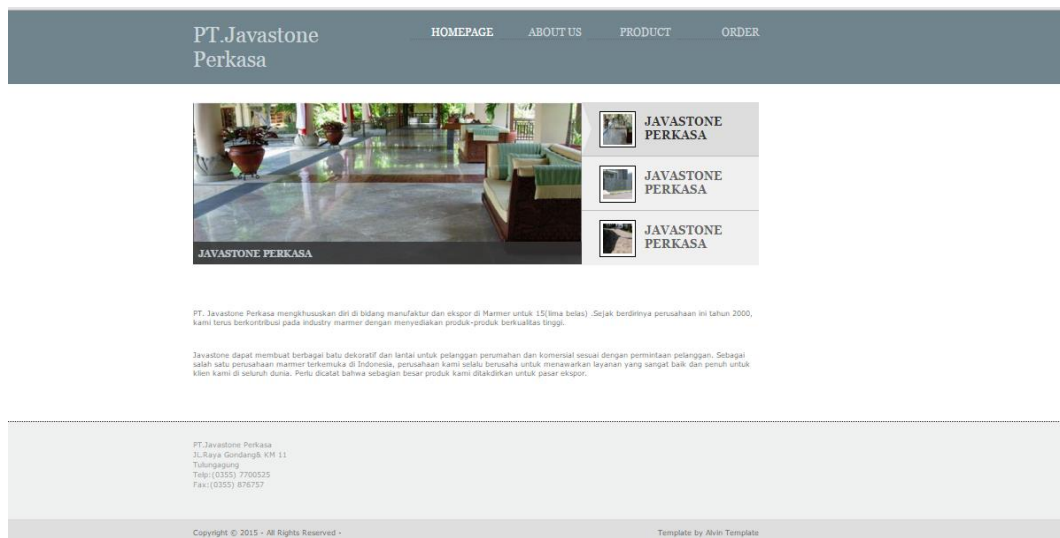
PT.Javastone Perkasa

HOMEPAGE ABOUT US PRODUCT ORDER

JAVASTONE PERKASA

JAVASTONE PERKASA

JAVASTONE PERKASA

JAVASTONE PERKASA

PT. Javastone Perkasa mengkhususkan diri di bidang manufaktur dan ekspor di Marmer untuk 15(lima belas) .Sejak berdirinya perusahaan ini tahun 2000, kami terus berkontribusi pada industry marmer dengan menyediakan produk-produk berkualitas tinggi.

Javastone dapat membuat berbagai batu dekoratif dan lantai untuk pelanggan perumahan dan komersial sesuai dengan permintaan pelanggan. Sebagai salah satu perusahaan marmer terkemuka di Indonesia, perusahaan kami selalu berusaha untuk menawarkan layanan yang sangat baik dan penuh untuk klien kami di seluruh dunia. Perlu dicatat bahwa sebagian besar produk kami ditakdirkan untuk pasar ekspor.

PT.Javastone Perkasa
Jl.Raya Gondang& KM 11
Tulungagung
Telp:(0355) 7700525
Fax:(0355) 876757

Copyright © 2015 - All Rights Reserved -

Template by Alvin Template